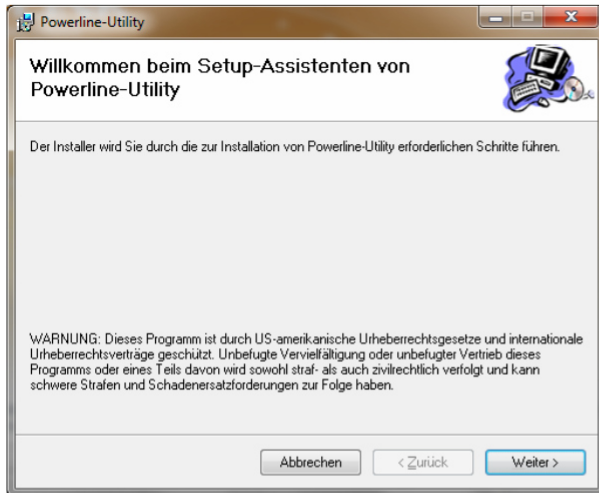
Powerline-Utility

Willkommen beim Setup-Assistenten von Powerline-Utility

Der Installer wird Sie durch die zur Installation von Powerline-Utility erforderlichen Schritte führen.

WARNUNG: Dieses Programm ist durch US-amerikanische Urheberrechtsgesetze und internationale Urheberrechtsverträge geschützt. Unbefugte Vervielfältigung oder unbefugter Vertrieb dieses Programms oder eines Teils davon wird sowohl straf- als auch zivilrechtlich verfolgt und kann schwere Strafen und Schadenersatzforderungen zur Folge haben.

Abbrechen | < Zurück | Weiter >